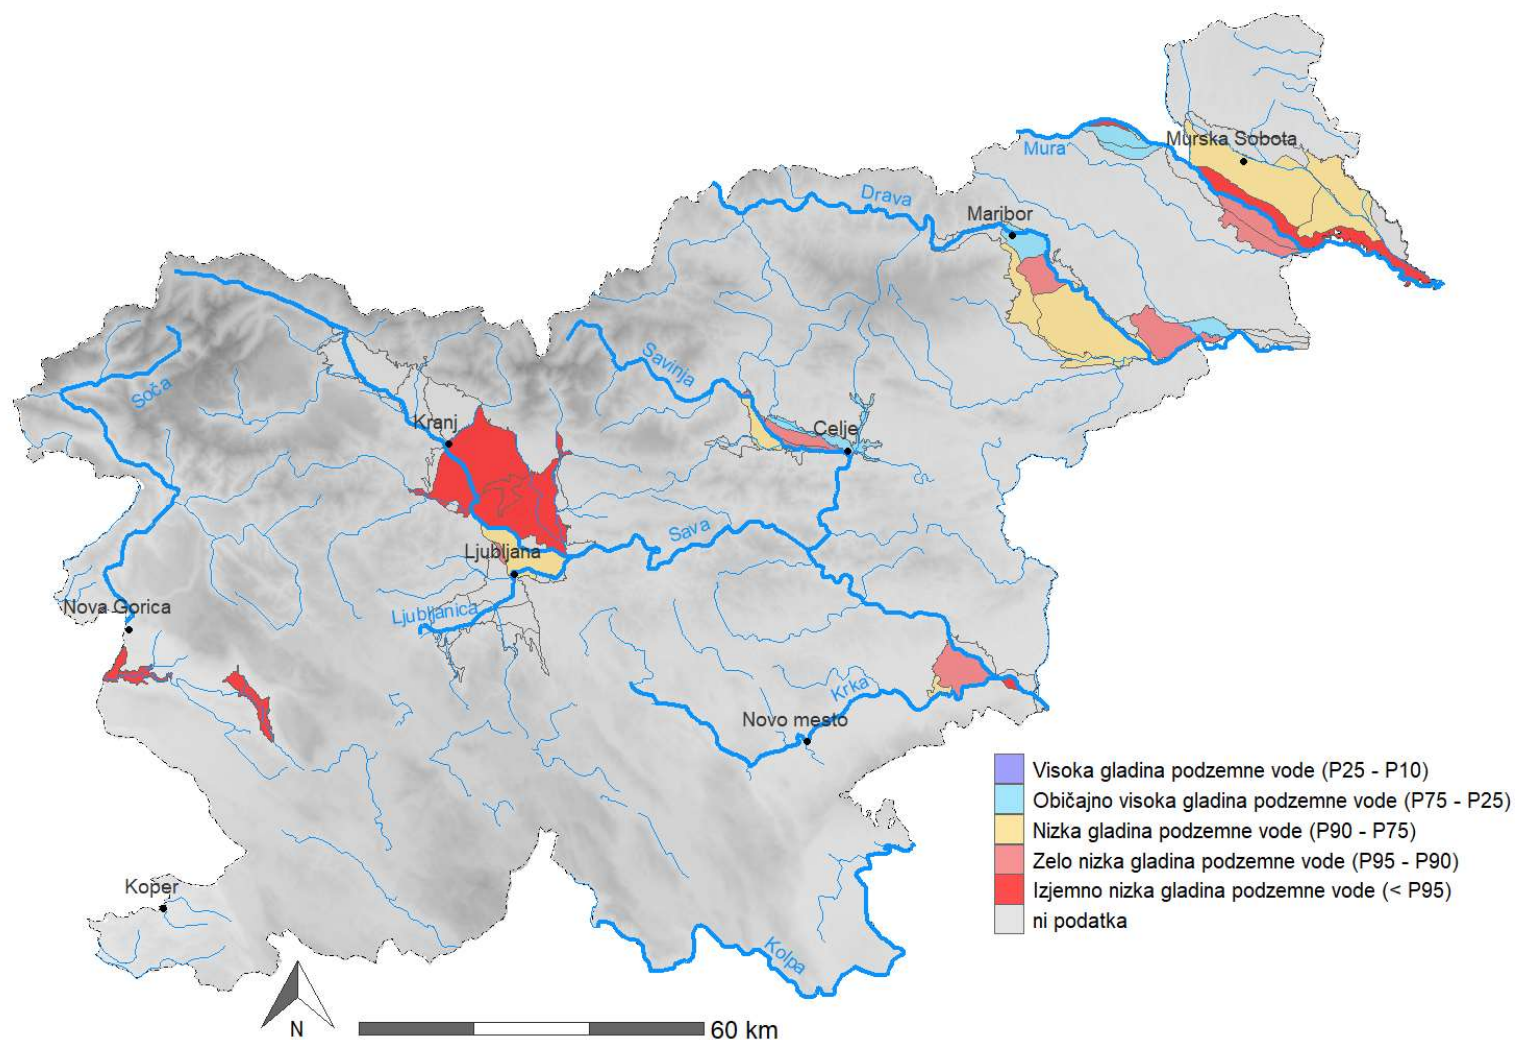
Mura
Murska Sobota
Drava
Maribor
Savinja
Soča
Kranj
Celje
Sava
Ljubljana
Nova Gorica
Ljubljanica
Krka
Novo mesto
Koper
Kolpa

Visoka gladina podzemne vode (P25 - P10)
Običajno visoka gladina podzemne vode (P75 - P25)
Nizka gladina podzemne vode (P90 - P75)
Zelo nizka gladina podzemne vode (P95 - P90)
Izjemno nizka gladina podzemne vode (< P95)
ni podatka

N
60 km